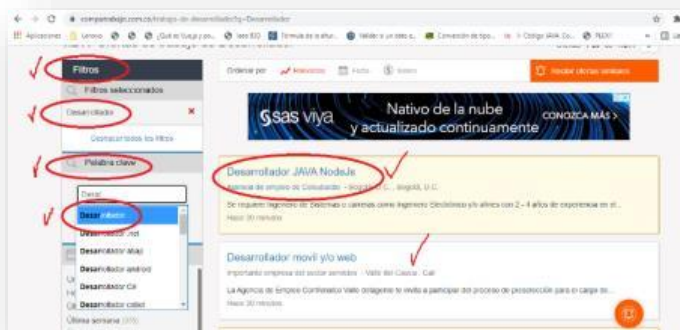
← → C computrabajo.com.co/trabajo-de-desarrollador?q=Desarrollador

Aplicaciones Lenovo ¿Qué es Google...? Java EE Fórmula de la dist... Validar si un dato... Conversión de tipo... Código JAVA Co... NUXT

Filtros

Filtros seleccionados

Desarrollador ×

Desmarcar todos los filtros

Palabra clave

Desar

Desarrollador

Desarrollador .net

Desarrollador abap

Desarrollador android

Desarrollador C#

Desarrollador cobol

Última semana

Ordenar por Relevancia Fecha Salario

Recibir ofertas similares

sas viya Nativo de la nube y actualizado continuamente CONOZCA MÁS >

Desarrollador JAVA NodeJs

Agencia de empleo de Colsubsidio - Bogotá, D.C. - Bogotá, D.C.

Se requiere Ingeniero de Sistemas o carreras como Ingeniero Electrónico y/o afines con 2 - 4 años de experiencia en el...

Hace 30 minutos

Desarrollador movil y/o web

Importante empresa del sector servicios - Valle del Cauca - Cali

La Agencia de Empleo Comfandi Valle ..., te invita a participar del proceso de preselección para el cargo de...

Hace 30 minutos